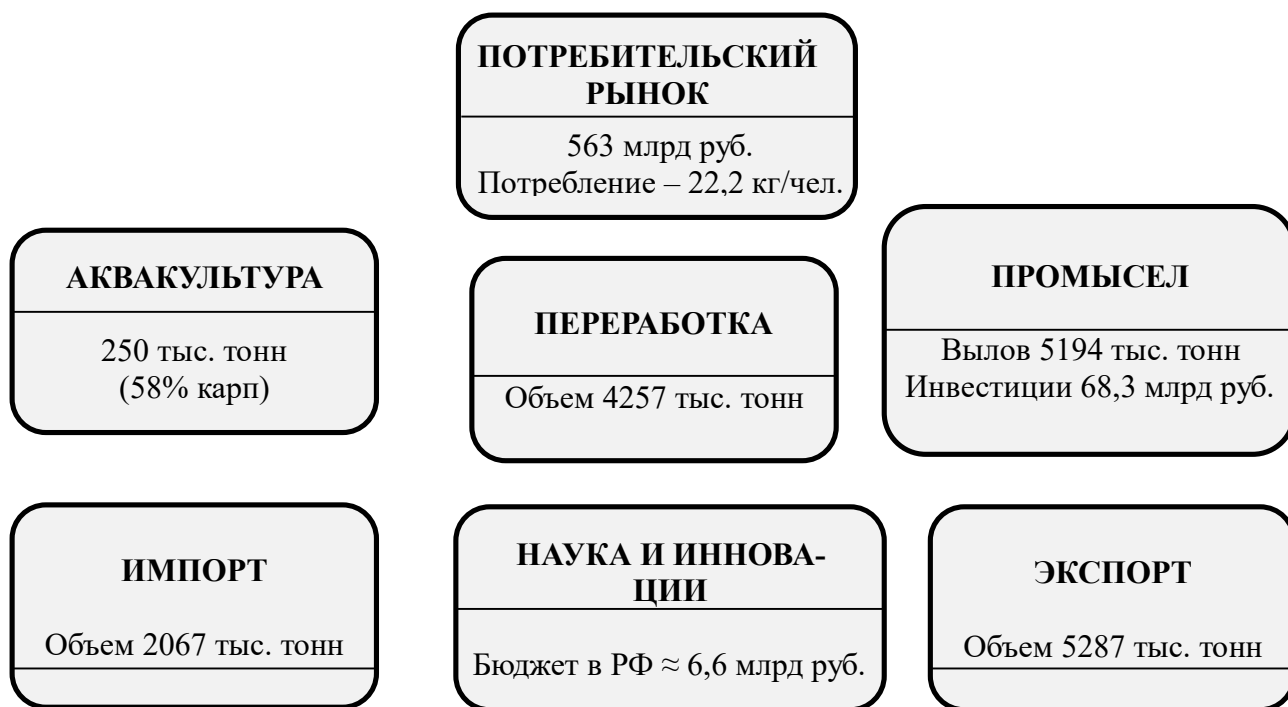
ПОТРЕБИТЕЛЬСКИЙ РЫНОК

563 млрд руб.
Потребление – 22,2 кг/чел.

АКВАКУЛЬТУРА

250 тыс. тонн
(58% карп)

ПЕРЕРАБОТКА

Объем 4257 тыс. тонн

ПРОМЫСЕЛ

Вылов 5194 тыс. тонн
Инвестиции 68,3 млрд руб.

ИМПОРТ

Объем 2067 тыс. тонн

НАУКА И ИННОВАЦИИ

Бюджет в РФ ≈ 6,6 млрд руб.

ЭКСПОРТ

Объем 5287 тыс. тонн